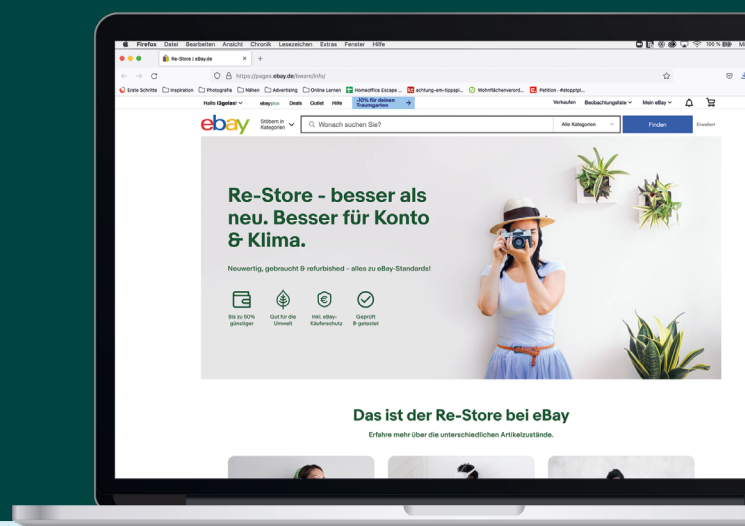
Firefox Datei Bearbeiten Ansicht Chronik Lesezeichen Extras Fenster Hilfe

100 %

Re-Store | eBay.de

https://pages.ebay.de/bware/info/

Erste Schritte Inspiration Photografie Nähen Advertising Online Lernen Homeoffice Escape ... achtung-em-tippspi... Wohnflächenverord... Petition - #stopptpl...

Hallo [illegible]! ebayplus Deals Outlet Hilfe -10% für deinen Traumgarten

Verkaufen Beobachtungsliste Mein eBay

ebay Stöbern in Kategorien Wonach suchen Sie? Alle Kategorien Finden Erweitert

Re-Store - besser als neu. Besser für Konto & Klima.

Neuwertig, gebraucht & refurbished – alles zu eBay-Standards!

Bis zu 50% günstiger

Gut für die Umwelt

Inkl. eBay-Käuferschutz

Geprüft & getestet

Das ist der Re-Store bei eBay

Erfahre mehr über die unterschiedlichen Artikelzustände.